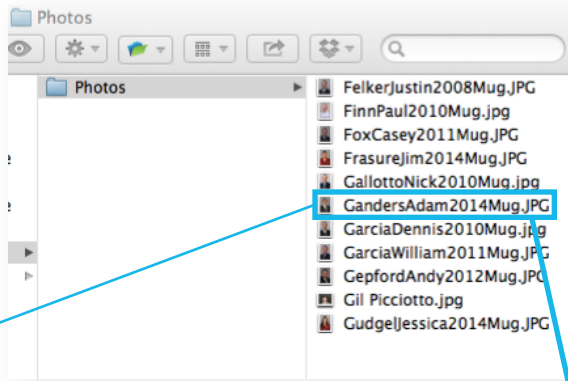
Photos

Photos

FelkerJustin2008Mug.JPG
FinnPaul2010Mug.jpg
FoxCasey2011Mug.JPG
FrasureJim2014Mug.JPG
GallottoNick2010Mug.jpg
GandersAdam2014Mug.JPG
GarciaDennis2010Mug.jpg
GarciaWilliam2011Mug.JPG
GepfordAndy2012Mug.JPG
Gil Picciotto.jpg
GudgelJessica2014Mug.JPG